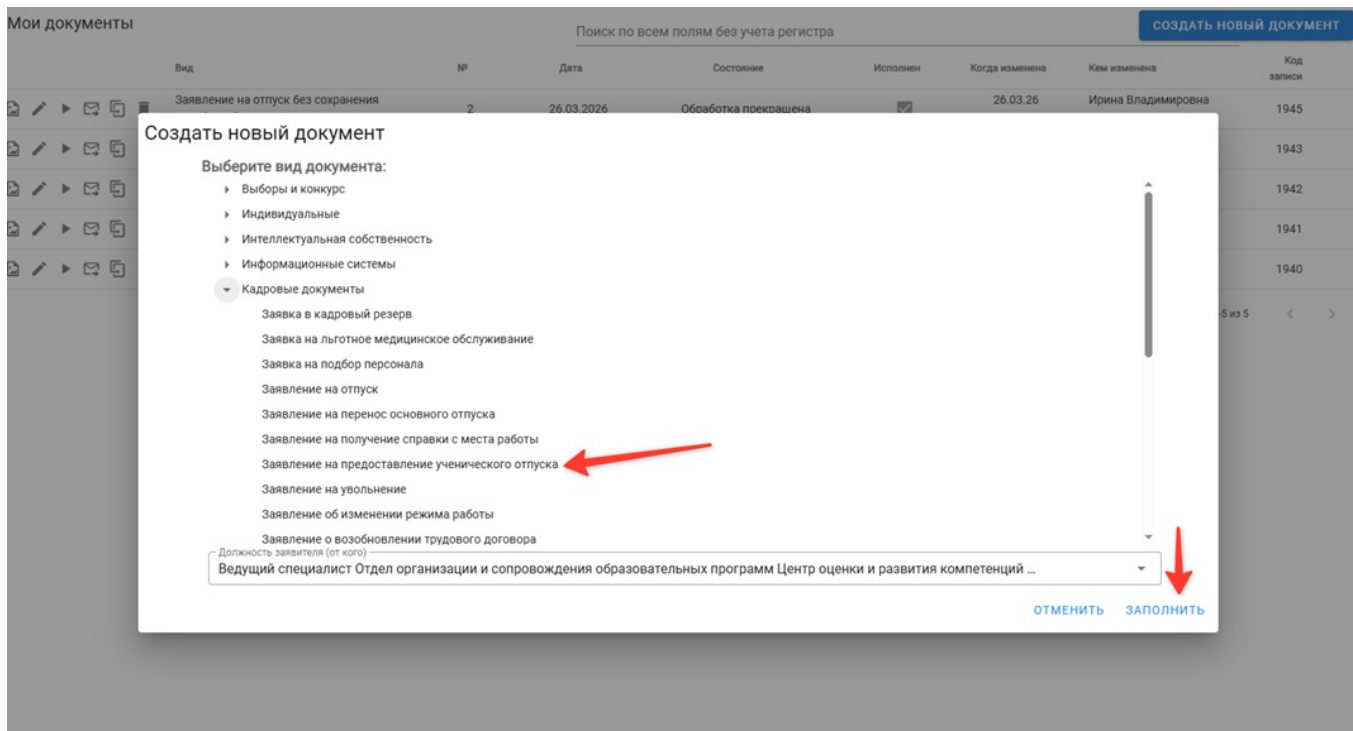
Мои документы

Поиск по всем полям без учета регистра

СОЗДАТЬ НОВЫЙ ДОКУМЕНТ

| Вид | № | Дата | Состояние | Исполнен | Когда изменена | Кем изменена | Код записи |
|---|---|---|---|---|---|---|---|
| Заявление на отпуск без сохранения | 2 | 26.03.2026 | Обработка прекращена | | 26.03.26 | Ирина Владимировна | 1945 |
| | | | | | | | 1943 |
| | | | | | | | 1942 |
| | | | | | | | 1941 |
| | | | | | | | 1940 |

-5 из 5

Создать новый документ

Выберите вид документа:

Выборы и конкурс
Индивидуальные
Интеллектуальная собственность
Информационные системы
Кадровые документы
Заявка в кадровый резерв
Заявка на льготное медицинское обслуживание
Заявка на подбор персонала
Заявление на отпуск
Заявление на перенос основного отпуска
Заявление на получение справки с места работы
Заявление на предоставление ученического отпуска
Заявление на увольнение
Заявление об изменении режима работы
Заявление о возобновлении трудового договора

Должность заявителя (от кого)
Ведущий специалист Отдел организации и сопровождения образовательных программ Центр оценки и развития компетенций ...

ОТМЕНИТЬ ЗАПОЛНИТЬ